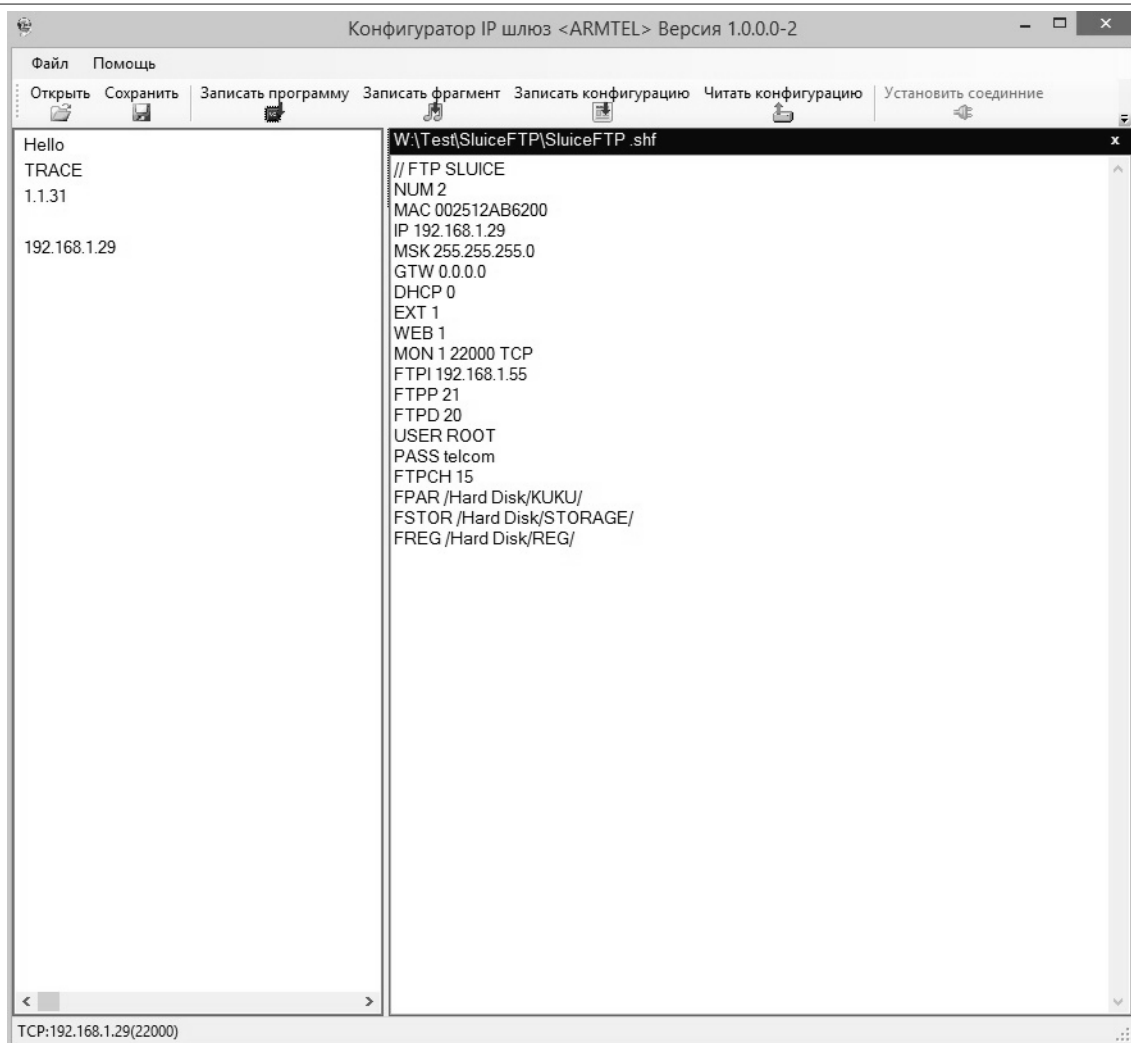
Конфигуратор IP шлюз <ARMTEL> Версия 1.0.0.0-2

Файл Помощь

Открыть Сохранить Записать программу Записать фрагмент Записать конфигурацию Читать конфигурацию Установить соединние

Hello
TRACE
1.1.31

192.168.1.29

W:\Test\SluiceFTP\SluiceFTP .shf
x

// FTP SLUICE
NUM 2
MAC 002512AB6200
IP 192.168.1.29
MSK 255.255.255.0
GTW 0.0.0.0
DHCP 0
EXT 1
WEB 1
MON 1 22000 TCP
FTPI 192.168.1.55
FTPP 21
FTPD 20
USER ROOT
PASS telcom
FTPCH 15
FPAR /Hard Disk/KUKU/
FSTOR /Hard Disk/STORAGE/
FREG /Hard Disk/REG/

TCP:192.168.1.29(22000)